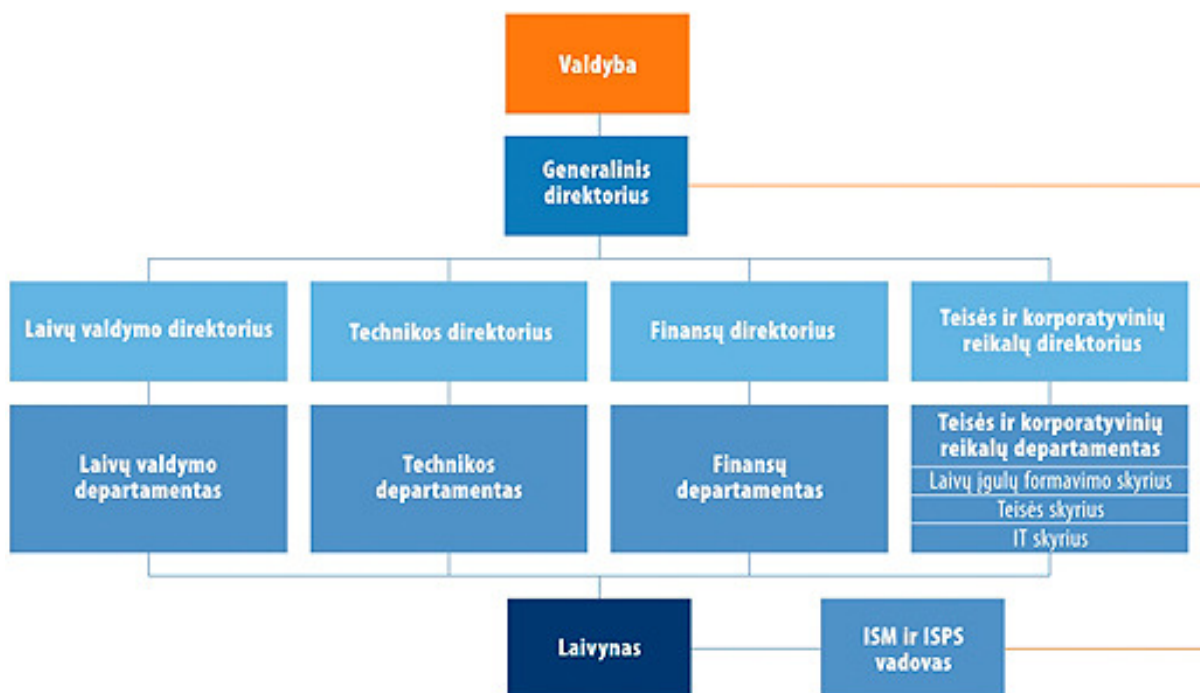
Valdyba

Generalinis direktorius

Laivų valdymo direktorius

Technikos direktorius

Finansų direktorius

Teisės ir korporatyvinių reikalų direktorius

Laivų valdymo departamentas

Technikos departamentas

Finansų departamentas

Teisės ir korporatyvinių reikalų departamentas

Laivų įgulų formavimo skyrius

Teisės skyrius

IT skyrius

Laivynas

ISM ir ISPS vadovas